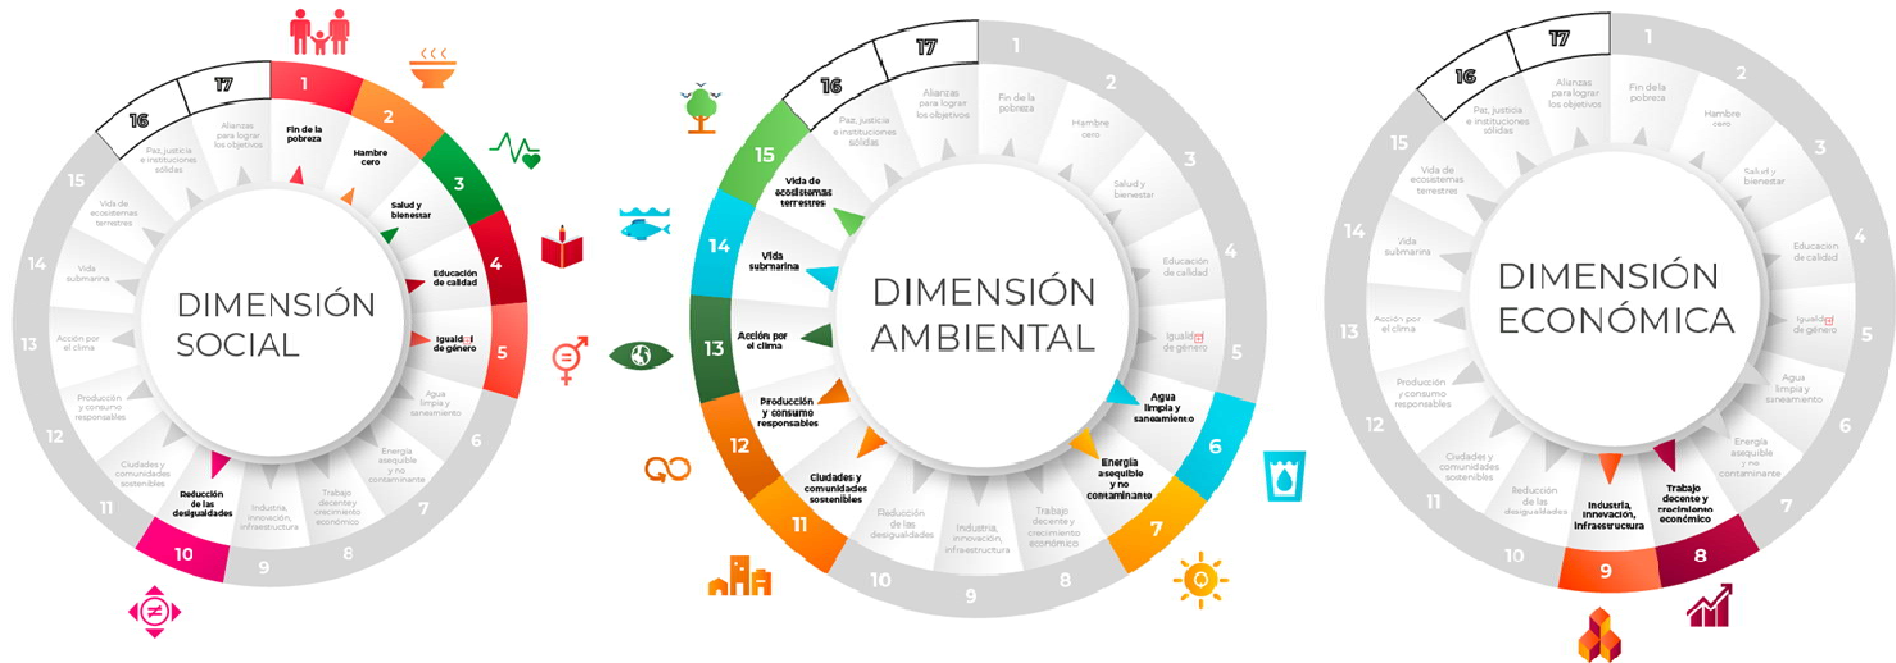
17
16
1
2
3
4
5
6
7
8
9
10
11
12
13
14
15

Fin de la pobreza
Hambre cero
Salud y bienestar
Educación de calidad
Igualdad de género
Agua limpia y saneamiento
Energía asequible y no contaminante
Trabajo decente y crecimiento económico
Industria, innovación, infraestructura
Reducción de las desigualdades
Ciudades y comunidades sostenibles
Producción y consumo responsables
Acción por el clima
Vida submarina
Vida de ecosistemas terrestres
Paz, justicia e instituciones sólidas
Alianzas para lograr los objetivos

DIMENSIÓN SOCIAL

17
16
1
2
3
4
5
6
7
8
9
10
11
12
13
14
15

Fin de la pobreza
Hambre cero
Salud y bienestar
Educación de calidad
Igualdad de género
Agua limpia y saneamiento
Energía asequible y no contaminante
Trabajo decente y crecimiento económico
Industria, innovación, infraestructura
Reducción de las desigualdades
Ciudades y comunidades sostenibles
Producción y consumo responsables
Acción por el clima
Vida submarina
Vida de ecosistemas terrestres
Paz, justicia e instituciones sólidas
Alianzas para lograr los objetivos

DIMENSIÓN AMBIENTAL

17
16
1
2
3
4
5
6
7
8
9
10
11
12
13
14
15

Fin de la pobreza
Hambre cero
Salud y bienestar
Educación de calidad
Igualdad de género
Agua limpia y saneamiento
Energía asequible y no contaminante
Trabajo decente y crecimiento económico
Industria, innovación, infraestructura
Reducción de las desigualdades
Ciudades y comunidades sostenibles
Producción y consumo responsables
Acción por el clima
Vida submarina
Vida de ecosistemas terrestres
Paz, justicia e instituciones sólidas
Alianzas para lograr los objetivos

DIMENSIÓN ECONÓMICA